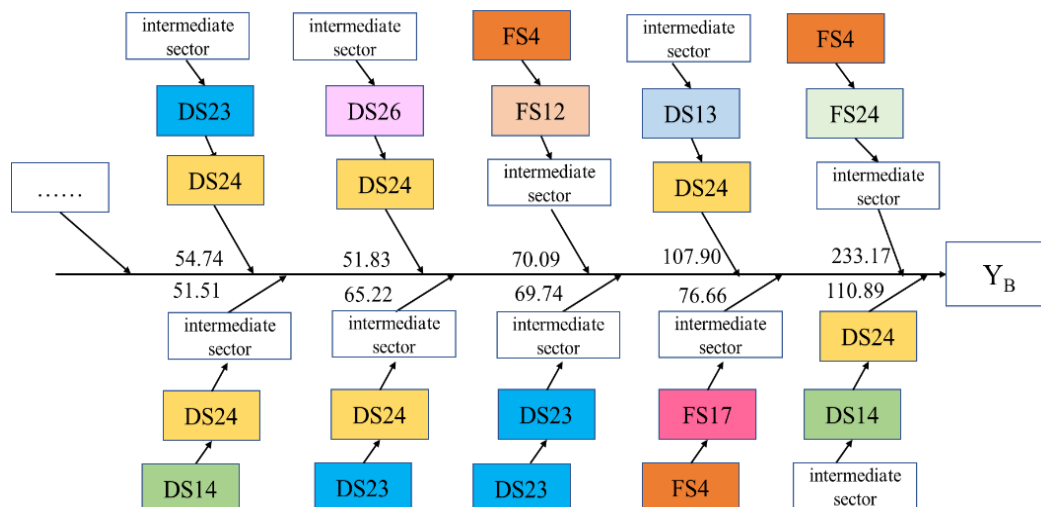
intermediate sector

DS23

DS24

intermediate sector

DS26

DS24

FS4

FS12

intermediate sector

intermediate sector

DS13

DS24

FS4

FS24

intermediate sector

……

54.74

51.51

51.83

65.22

70.09

69.74

107.90

76.66

233.17

110.89

$Y_B$

intermediate sector

DS24

DS14

intermediate sector

DS24

DS23

intermediate sector

DS23

DS23

intermediate sector

FS17

FS4

DS24

DS14

intermediate sector